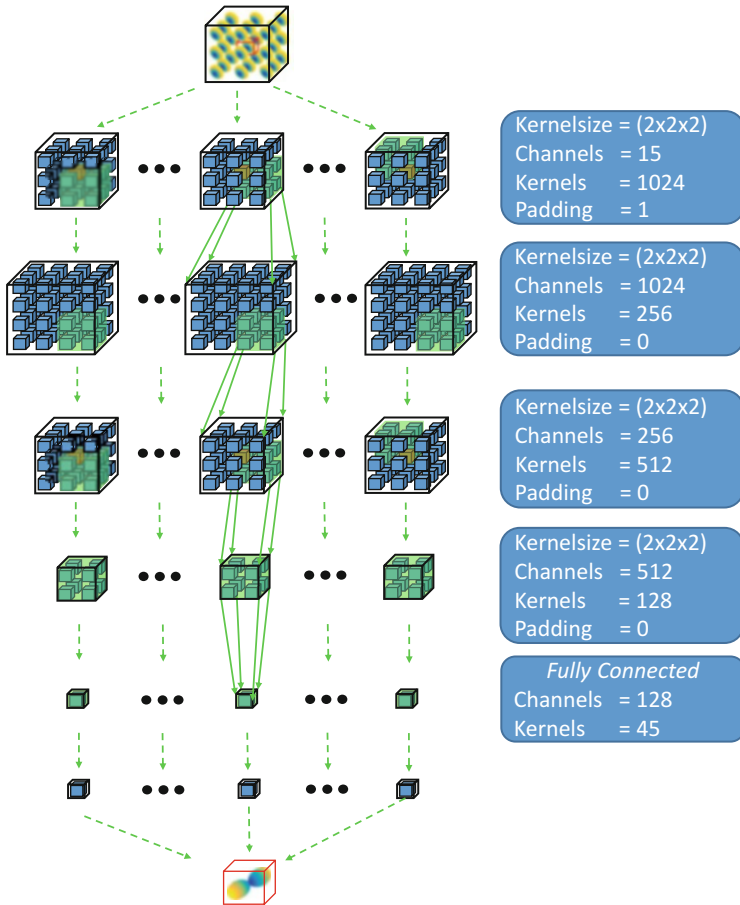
Kernelsize = (2x2x2)
Channels = 15
Kernels = 1024
Padding = 1

Kernelsize = (2x2x2)
Channels = 1024
Kernels = 256
Padding = 0

Kernelsize = (2x2x2)
Channels = 256
Kernels = 512
Padding = 0

Kernelsize = (2x2x2)
Channels = 512
Kernels = 128
Padding = 0

Fully Connected
Channels = 128
Kernels = 45